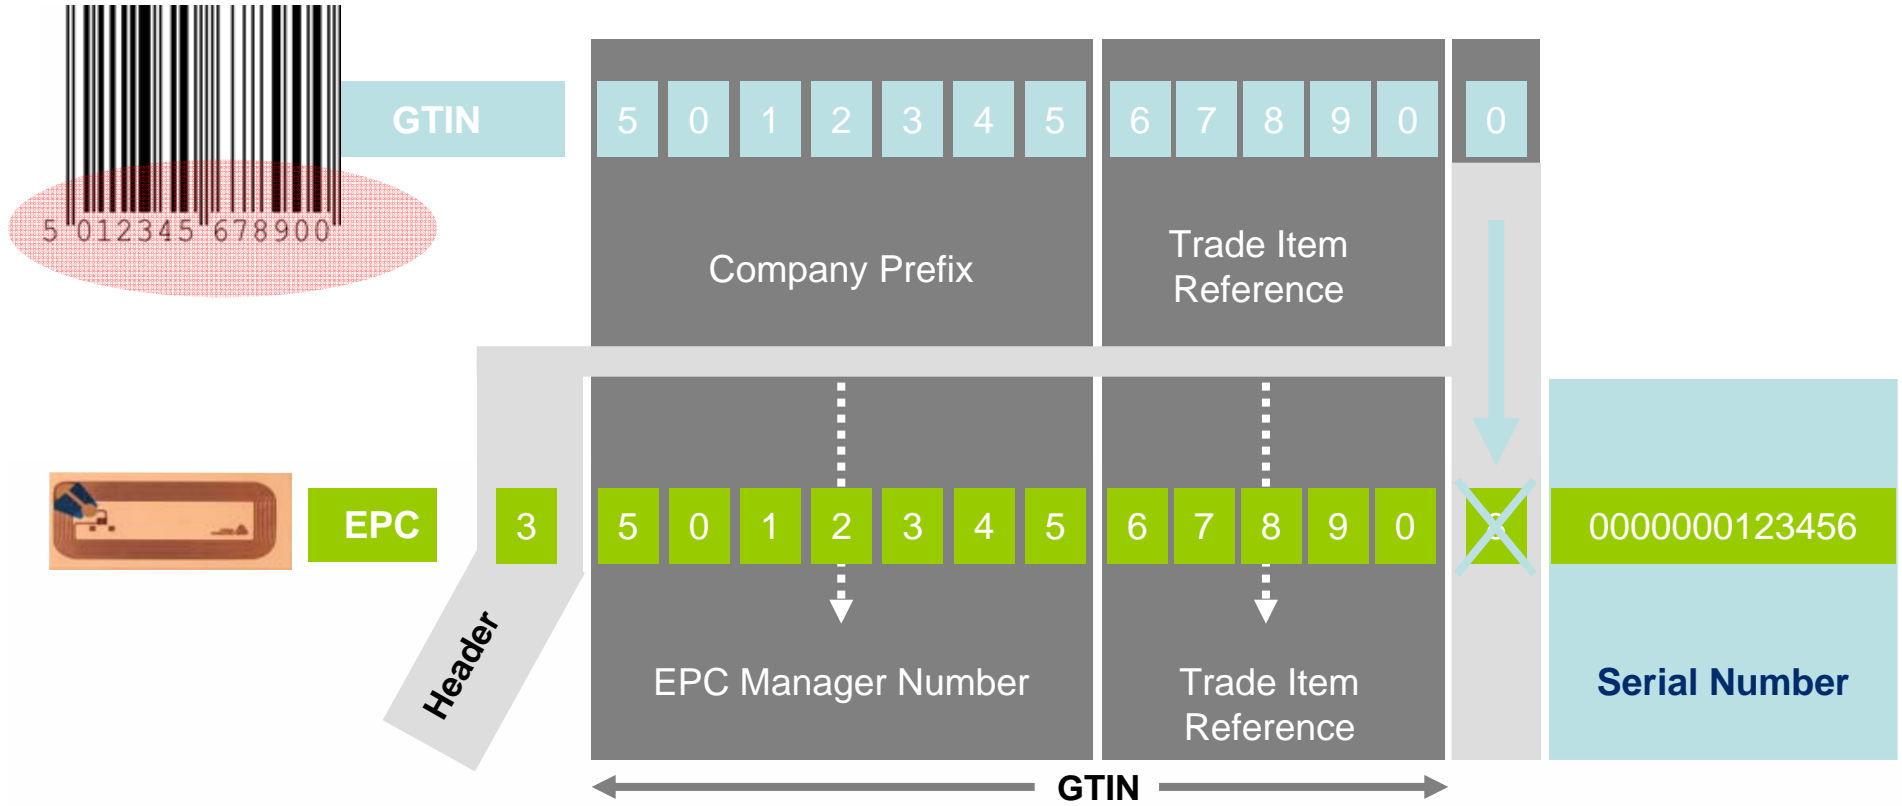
5 012345 678900

GTIN

5 0 1 2 3 4 5 6 7 8 9 0 0

Company Prefix

Trade Item Reference

EPC

3

5 0 1 2 3 4 5 6 7 8 9 0 0

0000000123456

Header

EPC Manager Number

Trade Item Reference

Serial Number

GTIN